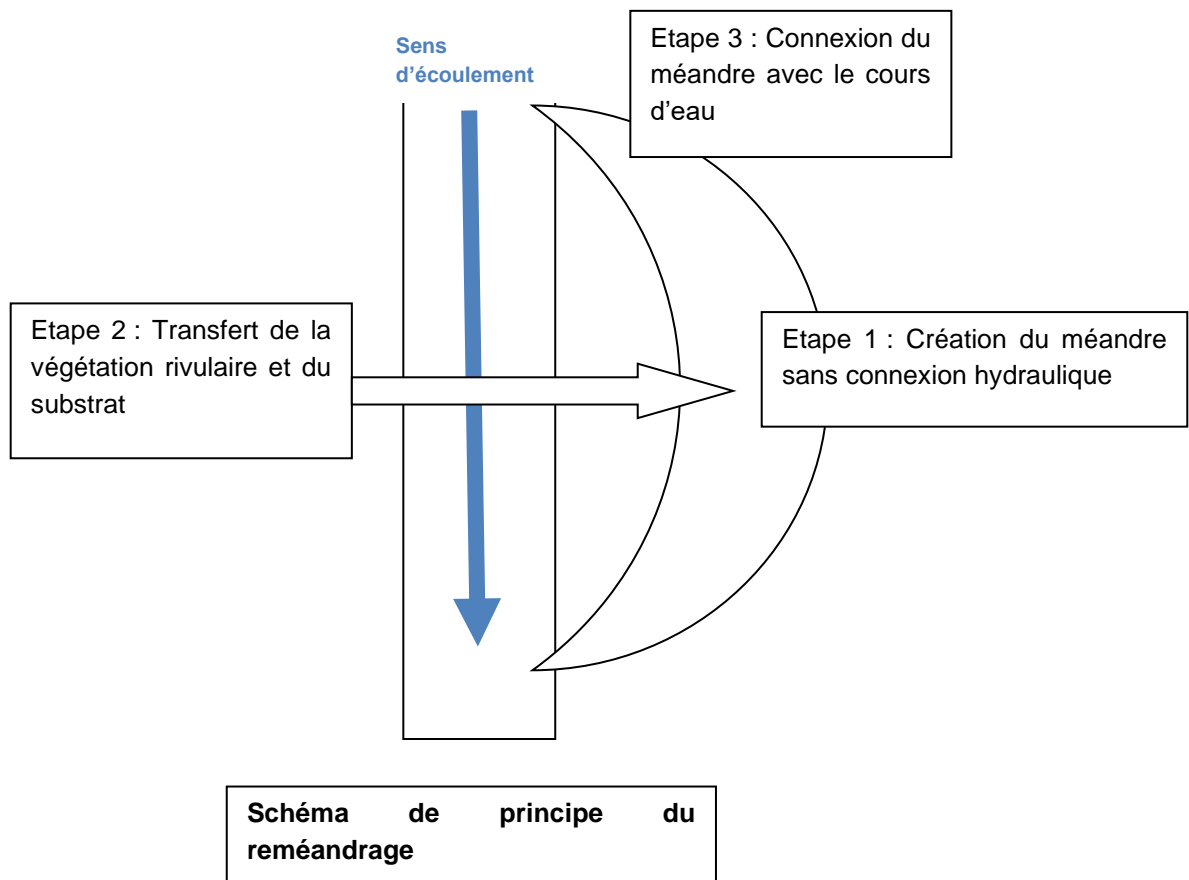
Sens d'écoulement

Etape 3 : Connexion du méandre avec le cours d'eau

Etape 2 : Transfert de la végétation rivulaire et du substrat

Etape 1 : Création du méandre sans connexion hydraulique

**Schéma de principe du reméandrage**